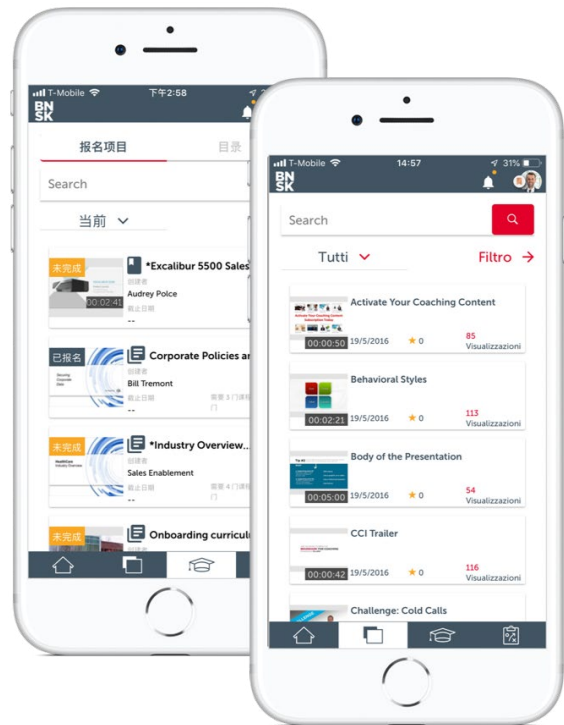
T-Mobile 下午2:58

BN SK

报名项目 目录

Search

当前

未完成 *Excalibur 5500 Sales
00:02:41
创建者
Audrey Police
截止日期
--

已报名 Corporate Policies an
创建者
Bill Tremont
截止日期
--
需要 3 门课程

未完成 *Industry Overview...
创建者
Sales Enablement
截止日期
--
需要 4 门课程

未完成 Onboarding curricul

T-Mobile 14:57 31%

BN SK

Search

Tutti

Filtro

Activate Your Coaching Content
00:00:50 19/5/2016 0 85 Visualizzazioni

Behavioral Styles
00:02:21 19/5/2016 0 113 Visualizzazioni

Body of the Presentation
00:05:00 19/5/2016 0 54 Visualizzazioni

CCI Trailer
00:00:42 19/5/2016 0 116 Visualizzazioni

Challenge: Cold Calls